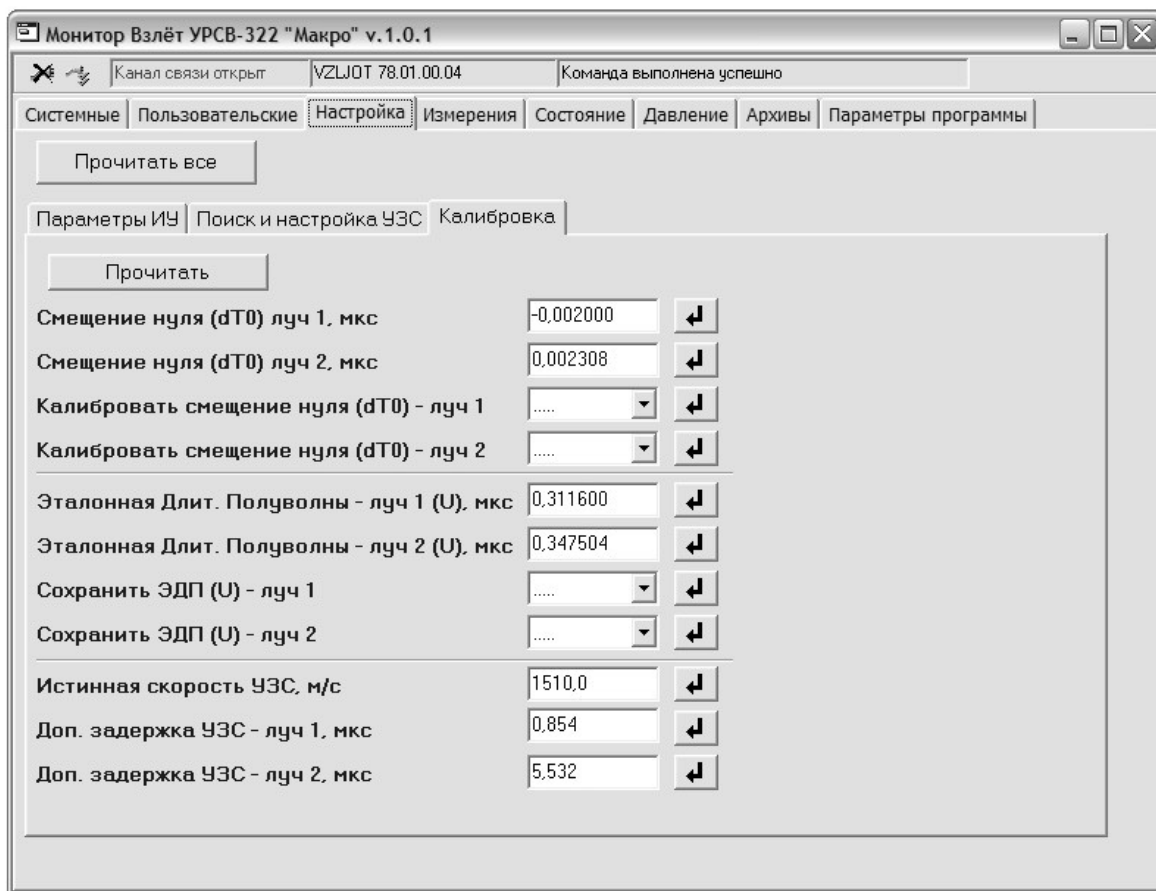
Монитор Взлёт УРСВ-322 "Макро" v.1.0.1

Канал связи открыт | VZLJOT 78.01.00.04 | Команда выполнена успешно

Системные | Пользовательские | Настройка | Измерения | Состояние | Давление | Архивы | Параметры программы

Прочитать все

Параметры ИУ | Поиск и настройка УЗС | Калибровка

Прочитать

Смещение нуля (dT0) луч 1, мкс -0,002000

Смещение нуля (dT0) луч 2, мкс 0,002308

Калибровать смещение нуля (dT0) - луч 1 .....

Калибровать смещение нуля (dT0) - луч 2 .....

Эталонная Длит. Полуволны - луч 1 (U), мкс 0,311600

Эталонная Длит. Полуволны - луч 2 (U), мкс 0,347504

Сохранить ЭДП (U) - луч 1 .....

Сохранить ЭДП (U) - луч 2 .....

Истинная скорость УЗС, м/с 1510,0

Доп. задержка УЗС - луч 1, мкс 0,854

Доп. задержка УЗС - луч 2, мкс 5,532